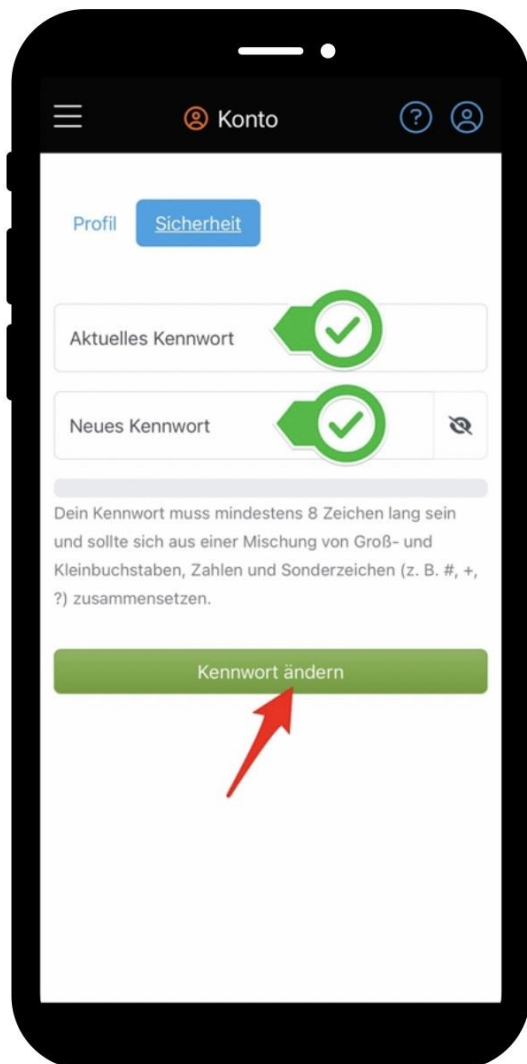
Konto

Profil Sicherheit

Aktuelles Kennwort

Neues Kennwort

Dein Kennwort muss mindestens 8 Zeichen lang sein und sollte sich aus einer Mischung von Groß- und Kleinbuchstaben, Zahlen und Sonderzeichen (z. B. #, +, ?) zusammensetzen.

Kennwort ändern